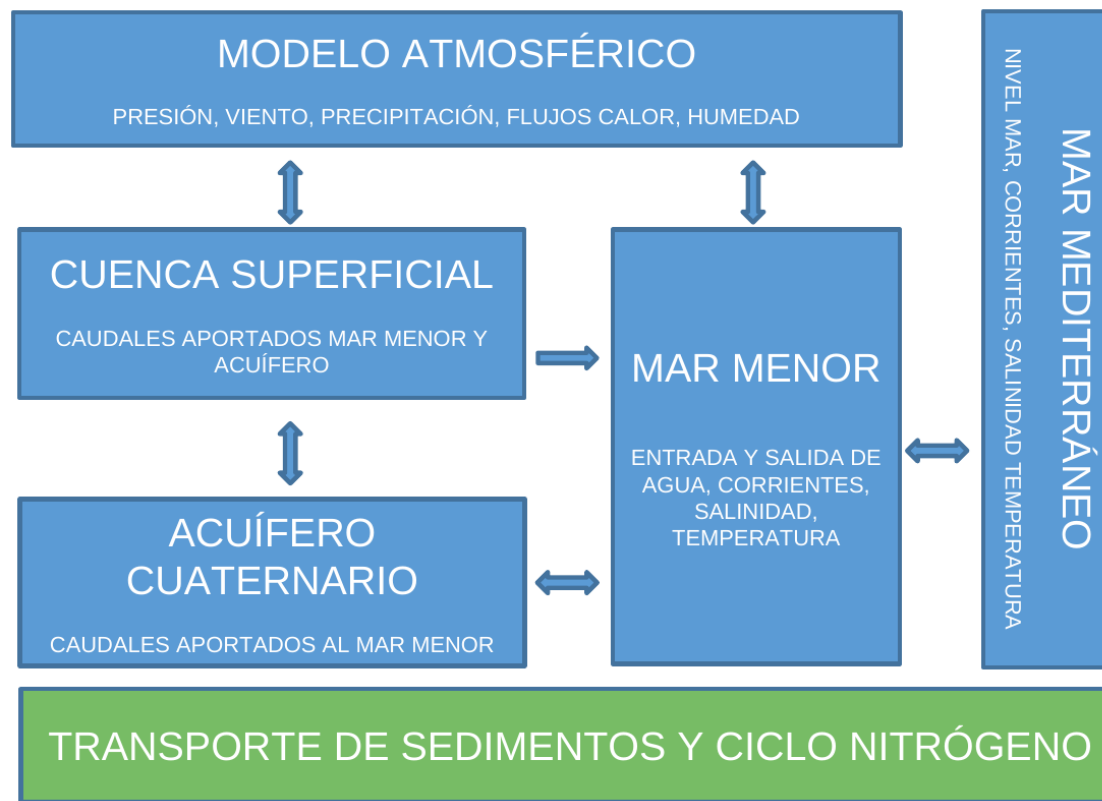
MODELO ATMOSFÉRICO

PRESIÓN, VIENTO, PRECIPITACIÓN, FLUJOS CALOR, HUMEDAD

CUENCA SUPERFICIAL

CAUDALES APORTADOS MAR MENOR Y ACUÍFERO

ACUÍFERO CUATERNARIO

CAUDALES APORTADOS AL MAR MENOR

MAR MENOR

ENTRADA Y SALIDA DE AGUA, CORRIENTES, SALINIDAD, TEMPERATURA

MAR MEDITERRÁNEO

NIVEL MAR, CORRIENTES, SALINIDAD TEMPERATURA

TRANSPORTE DE SEDIMENTOS Y CICLO NITRÓGENO